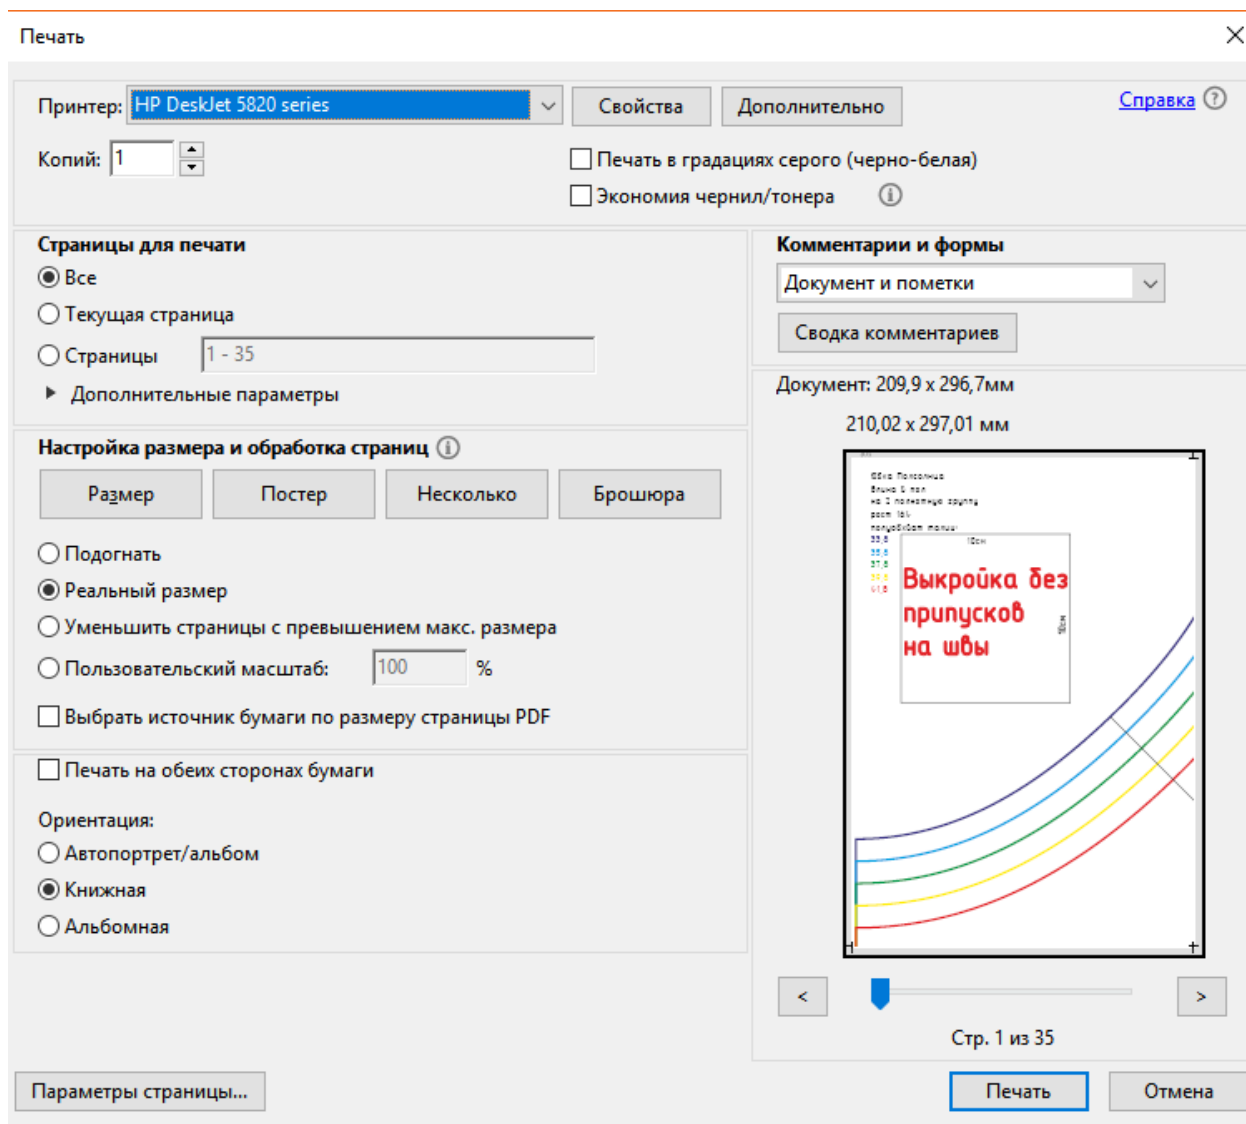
Печать

Принтер: HP DeskJet 5820 series
Свойства
Дополнительно
Справка
Копий: 1
Печать в градациях серого (черно-белая)
Экономия чернил/тонера

Страницы для печати
Все
Текущая страница
Страницы 1 - 35
Дополнительные параметры

Комментарии и формы
Документ и пометки
Сводка комментариев

Документ: 209,9 x 296,7мм
210,02 x 297,01 мм

Настройка размера и обработка страниц
Размер
Постер
Несколько
Брошюра
Подогнать
Реальный размер
Уменьшить страницы с превышением макс. размера
Пользовательский масштаб: 100 %
Выбрать источник бумаги по размеру страницы PDF

Печать на обеих сторонах бумаги
Ориентация:
Автопортрет/альбом
Книжная
Альбомная

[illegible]
10см
Выкройка без припусков на швы
10см

<
>
Стр. 1 из 35

Параметры страницы...
Печать
Отмена